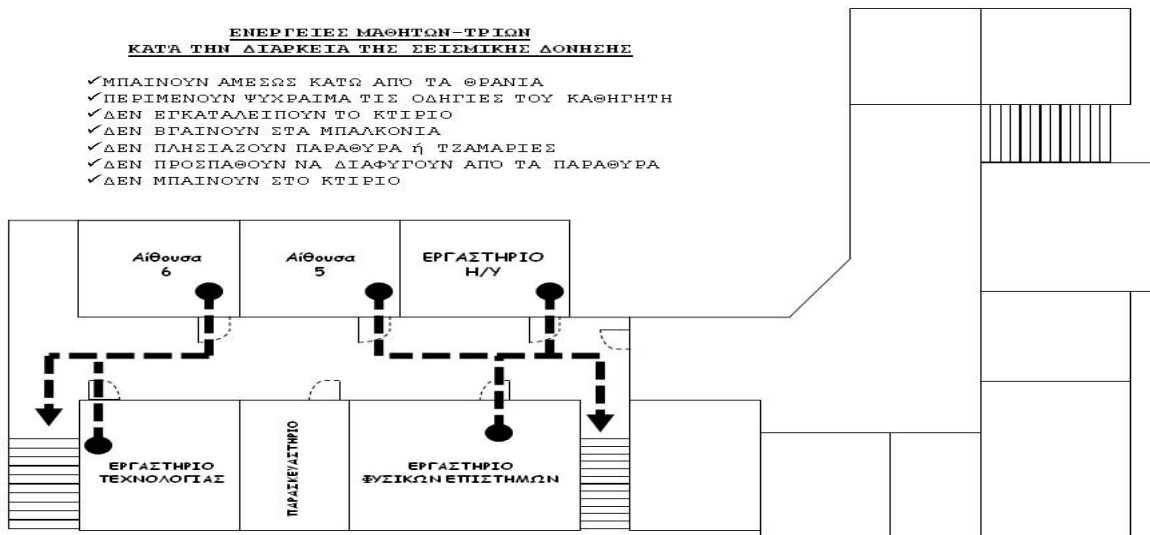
ΕΝΕΡΓΕΙΕΣ ΜΑΘΗΤΩΝ–ΤΡΙΩΝ
ΚΑΤΆ ΤΗΝ ΔΙΑΡΚΕΙΑ ΤΗΣ ΣΕΙΣΜΙΚΗΣ ΔΟΝΗΣΗΣ

✓ΜΠΑΙΝΟΥΝ ΑΜΕΣΩΣ ΚΑΤΩ ΑΠΟ ΤΑ ΘΡΑΝΙΑ
✓ΠΕΡΙΜΕΝΟΥΝ ΨΥΧΡΑΙΜΑ ΤΙΣ ΟΔΗΓΙΕΣ ΤΟΥ ΚΑΘΗΓΗΤΗ
✓ΔΕΝ ΕΓΚΑΤΑΛΕΙΠΟΥΝ ΤΟ ΚΤΙΡΙΟ
✓ΔΕΝ ΒΓΑΙΝΟΥΝ ΣΤΑ ΜΠΑΛΚΟΝΙΑ
✓ΔΕΝ ΠΛΗΣΙΑΖΟΥΝ ΠΑΡΑΘΥΡΑ ή ΤΖΑΜΑΡΙΕΣ
✓ΔΕΝ ΠΡΟΣΠΑΘΟΥΝ ΝΑ ΔΙΑΦΥΓΟΥΝ ΑΠΟ ΤΑ ΠΑΡΑΘΥΡΑ
✓ΔΕΝ ΜΠΑΙΝΟΥΝ ΣΤΟ ΚΤΙΡΙΟ

Αίθουσα 6

Αίθουσα 5

ΕΡΓΑΣΤΗΡΙΟ Η/Υ

ΕΡΓΑΣΤΗΡΙΟ ΤΕΧΝΟΛΟΓΙΑΣ

ΠΑΡΑΣΚΕΥΑΣΤΗΡΙΟ

ΕΡΓΑΣΤΗΡΙΟ ΦΥΣΙΚΩΝ ΕΠΙΣΤΗΜΩΝ